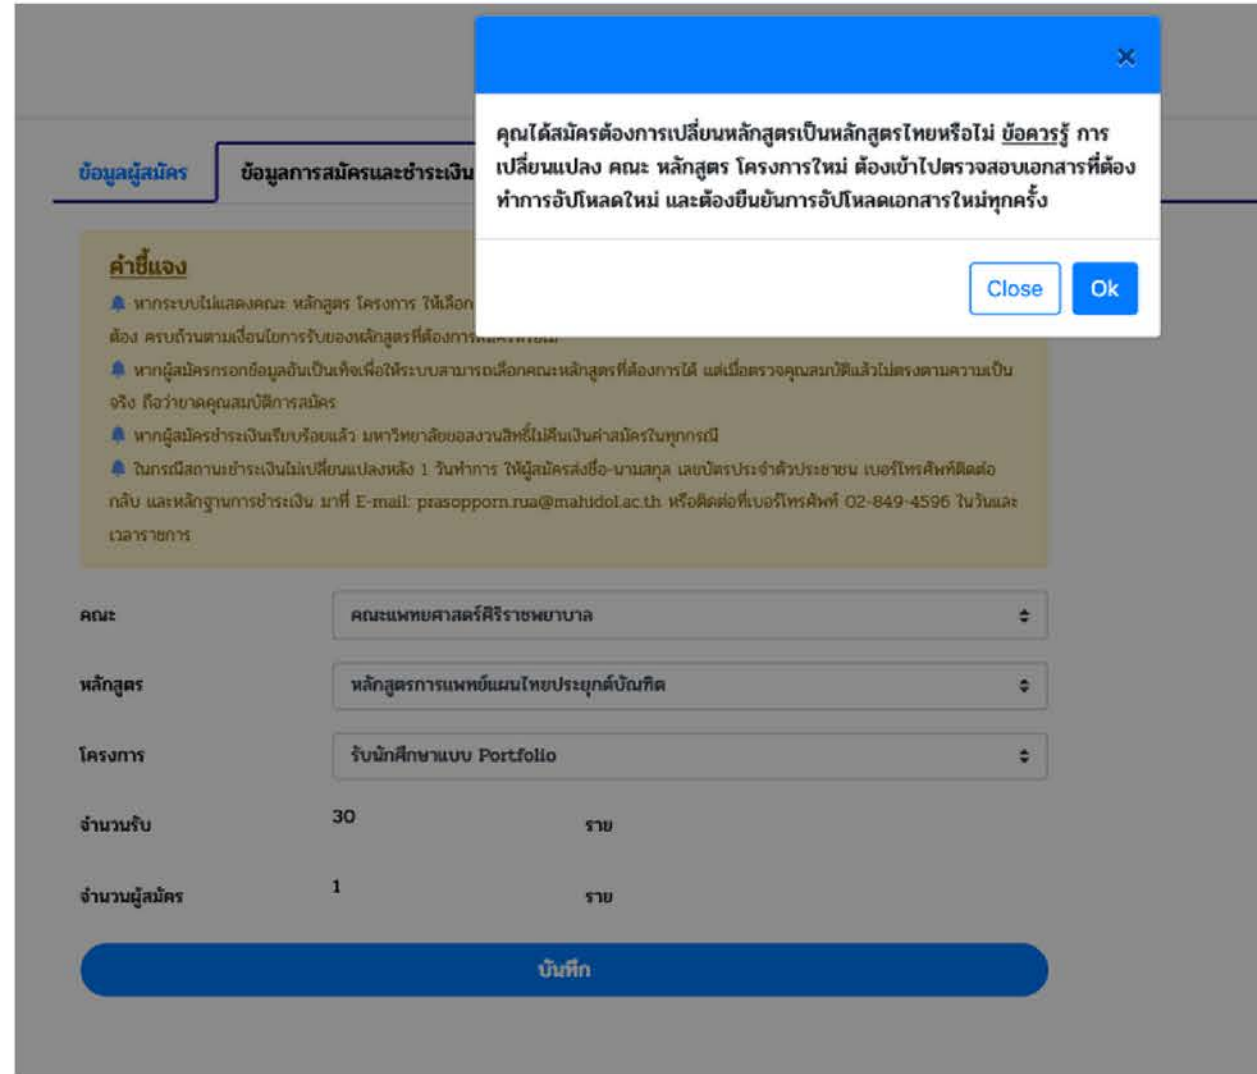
×

คุณได้สมัครต้องการเปลี่ยนหลักสูตรเป็นหลักสูตรไทยหรือไม่ ข้อควรรู้ การเปลี่ยนแปลง คณะ หลักสูตร โครงการใหม่ ต้องเข้าไปตรวจสอบเอกสารที่ต้องทำการอัปโหลดใหม่ และต้องยืนยันการอัปโหลดเอกสารใหม่ทุกครั้ง

Close Ok

ข้อมูลผู้สมัคร | ข้อมูลการสมัครและชำระเงิน

คำชี้แจง

หากระบบไม่แสดงคณะ หลักสูตร โครงการ ให้เลือก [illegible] ต้อง ครบถ้วนตามเงื่อนไขการรับของหลักสูตรที่ต้องการ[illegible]

หากผู้สมัครกรอกข้อมูลอันเป็นเท็จเพื่อให้ระบบสามารถเลือกคณะหลักสูตรที่ต้องการได้ แต่เมื่อตรวจคุณสมบัติแล้วไม่ตรงตามความเป็นจริง ถือว่าขาดคุณสมบัติการสมัคร

หากผู้สมัครชำระเงินเรียบร้อยแล้ว มหาวิทยาลัยขอสงวนสิทธิ์ไม่คืนเงินค่าสมัครในทุกกรณี

ในกรณีสถานะชำระเงินไม่เปลี่ยนแปลงหลัง 1 วันทำการ ให้ผู้สมัครส่งชื่อ-นามสกุล เลขบัตรประจำตัวประชาชน เบอร์โทรศัพท์ติดต่อกลับ และหลักฐานการชำระเงิน มาที่ E-mail: prasopporn.rua@mahidol.ac.th หรือติดต่อที่เบอร์โทรศัพท์ 02-849-4596 ในวันและเวลาราชการ

คณะ คณะแพทยศาสตร์ศิริราชพยาบาล

หลักสูตร หลักสูตรการแพทย์แผนไทยประยุกต์บัณฑิต

โครงการ รับนักศึกษาแบบ Portfolio

จำนวนรับ 30 ราย

จำนวนผู้สมัคร 1 ราย

บันทึก